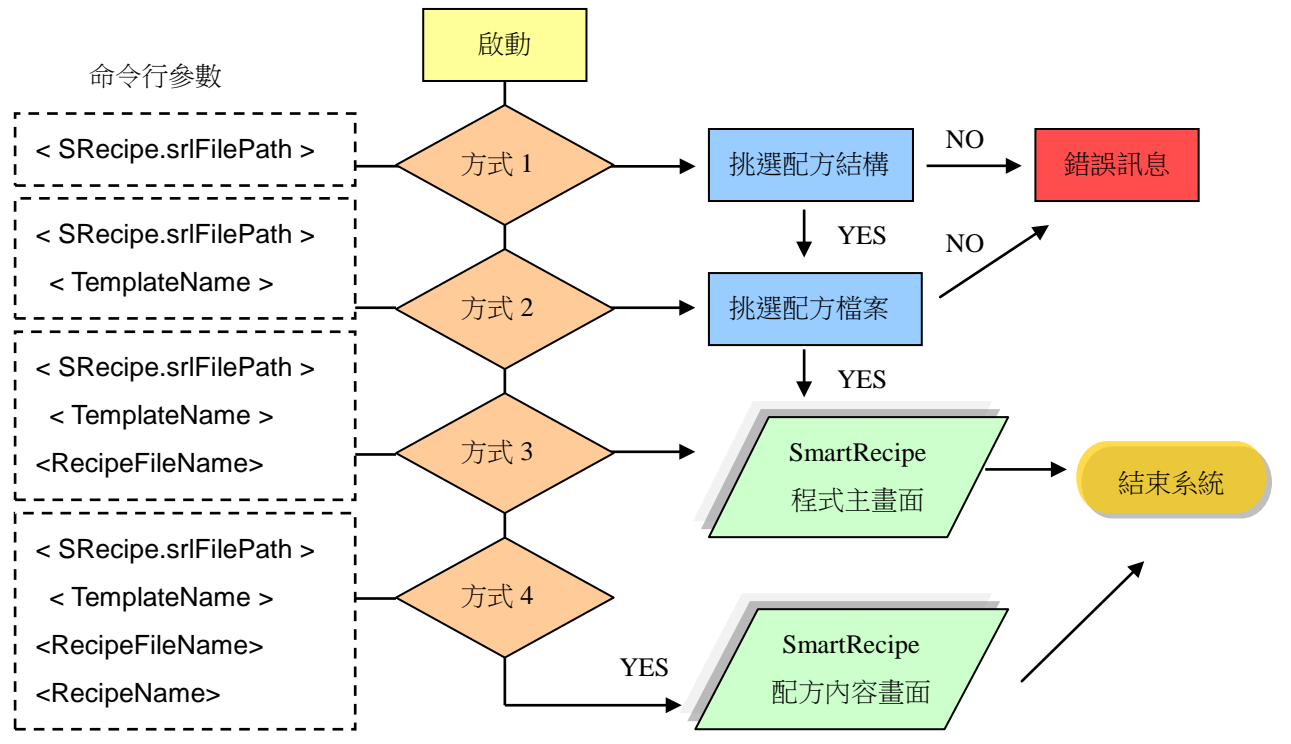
啟動

命令行參數

< SRecipe.srlFilePath >

方式 1

挑選配方結構

NO

錯誤訊息

YES

< SRecipe.srlFilePath >
< TemplateName >

方式 2

NO

挑選配方檔案

YES

< SRecipe.srlFilePath >
< TemplateName >
<RecipeFileName>

方式 3

SmartRecipe
程式主畫面

結束系統

< SRecipe.srlFilePath >
< TemplateName >
<RecipeFileName>
<RecipeName>

方式 4

YES

SmartRecipe
配方內容畫面